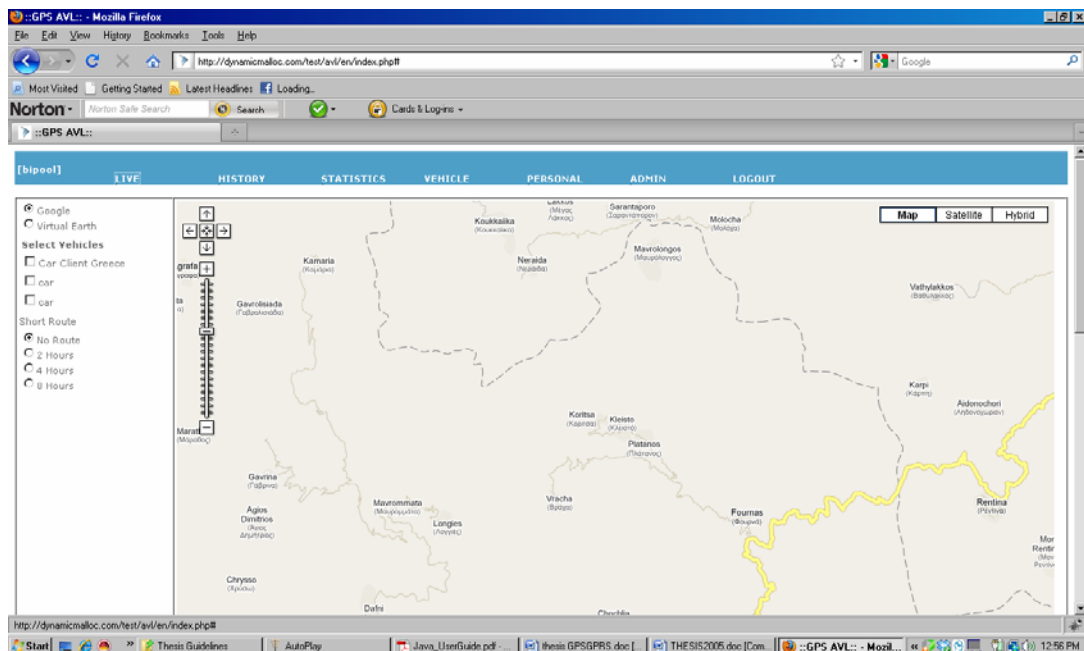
::GPS AVL:: - Mozilla Firefox

File Edit View History Bookmarks Tools Help

http://dynamicmalloc.com/test/avl/en/index.php#

Google

Most Visited Getting Started Latest Headlines Loading...

Norton · Norton Safe Search Search Cards & Log-ins

::GPS AVL::

[bipool]

LIVE HISTORY STATISTICS VEHICLE PERSONAL ADMIN LOGOUT

Google
Virtual Earth
Select Vehicles
Car Client Greece
car
car
Short Route
No Route
2 Hours
4 Hours
8 Hours

Map Satellite Hybrid

Lakkos (Λάκκος)
Sarantaporo (Σαραντάπορο)
Koukkaiika (Κουκκαίικα)
Molocha (Μολόχα)
Mavrolongos (Μαυρόλογγος)
Neraida (Νεράιδα)
Kamaria (Καμάρια)
grafa
Vathylakkos (Βαθύλακκος)
Gavrolisiada (Γαβρολισιάδα)
Karpi (Κάρπη)
Aidonochori (Αηδονοχώρι)
Koritsa (Κορίτσα)
Kleisto (Κλειστό)
Platanos (Πλάτανος)
Marat (Μάραθος)
Gavrina (Γάβρινα)
Rentina (Ρεντίνα)
Vracha (Βράχα)
Fournas (Φουρνάς)
Mavrommata (Μαυρομμάτα)
Agios Dimitrios (Άγιος Δημήτριος)
Longies (Λογγιές)
Mor Rentir
Chrysso (Χρύσσο)
Dafni
Chochlia

http://dynamicmalloc.com/test/avl/en/index.php#

Start Thesis Guidelines AutoPlay Java_UserGuide.pdf - ... thesis GPSGPRS.doc [... THESIS2005.doc [Com... ::GPS AVL:: - Mozil... 12:56 PM